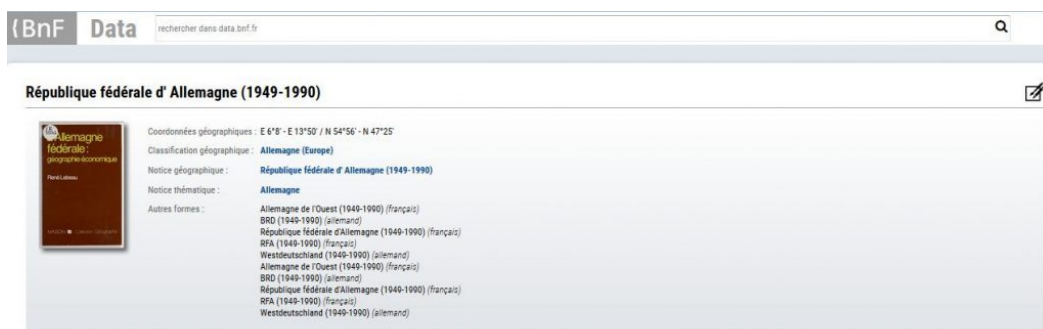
{BnF Data

rechercher dans data.bnf.fr

République fédérale d' Allemagne (1949-1990)

Allemagne fédérale : géographie économique

René Lebeau

MASSON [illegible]

Coordonnées géographiques : E 6°8' - E 13°50' / N 54°56' - N 47°25'

Classification géographique : Allemagne (Europe)

Notice géographique : République fédérale d' Allemagne (1949-1990)

Notice thématique : Allemagne

Autres formes : Allemagne de l'Ouest (1949-1990) (français)
BRD (1949-1990) (allemand)
République fédérale d'Allemagne (1949-1990) (français)
RFA (1949-1990) (français)
Westdeutschland (1949-1990) (allemand)
Allemagne de l'Ouest (1949-1990) (français)
BRD (1949-1990) (allemand)
République fédérale d'Allemagne (1949-1990) (français)
RFA (1949-1990) (français)
Westdeutschland (1949-1990) (allemand)